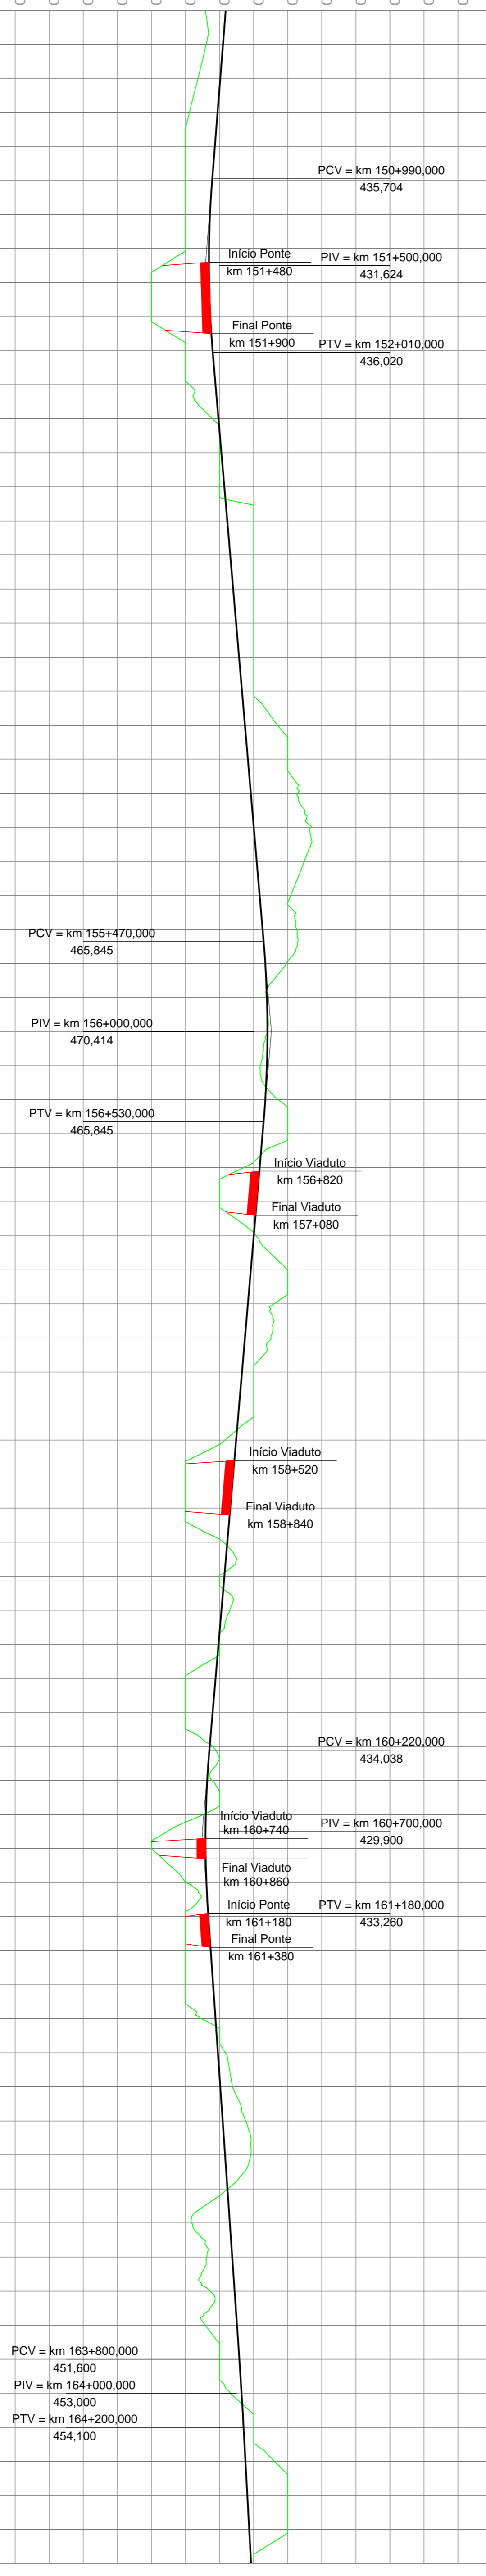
PCV = km 150+990,000
435,704

Início Ponte
km 151+480

PIV = km 151+500,000
431,624

Final Ponte
km 151+900

PTV = km 152+010,000
436,020

PCV = km 155+470,000
465,845

PIV = km 156+000,000
470,414

PTV = km 156+530,000
465,845

Início Viaduto
km 156+820

Final Viaduto
km 157+080

Início Viaduto
km 158+520

Final Viaduto
km 158+840

PCV = km 160+220,000
434,038

Início Viaduto
km 160+740

PIV = km 160+700,000
429,900

Final Viaduto
km 160+860

Início Ponte
km 161+180

PTV = km 161+180,000
433,260

Final Ponte
km 161+380

PCV = km 163+800,000
451,600
PIV = km 164+000,000
453,000
PTV = km 164+200,000
454,100